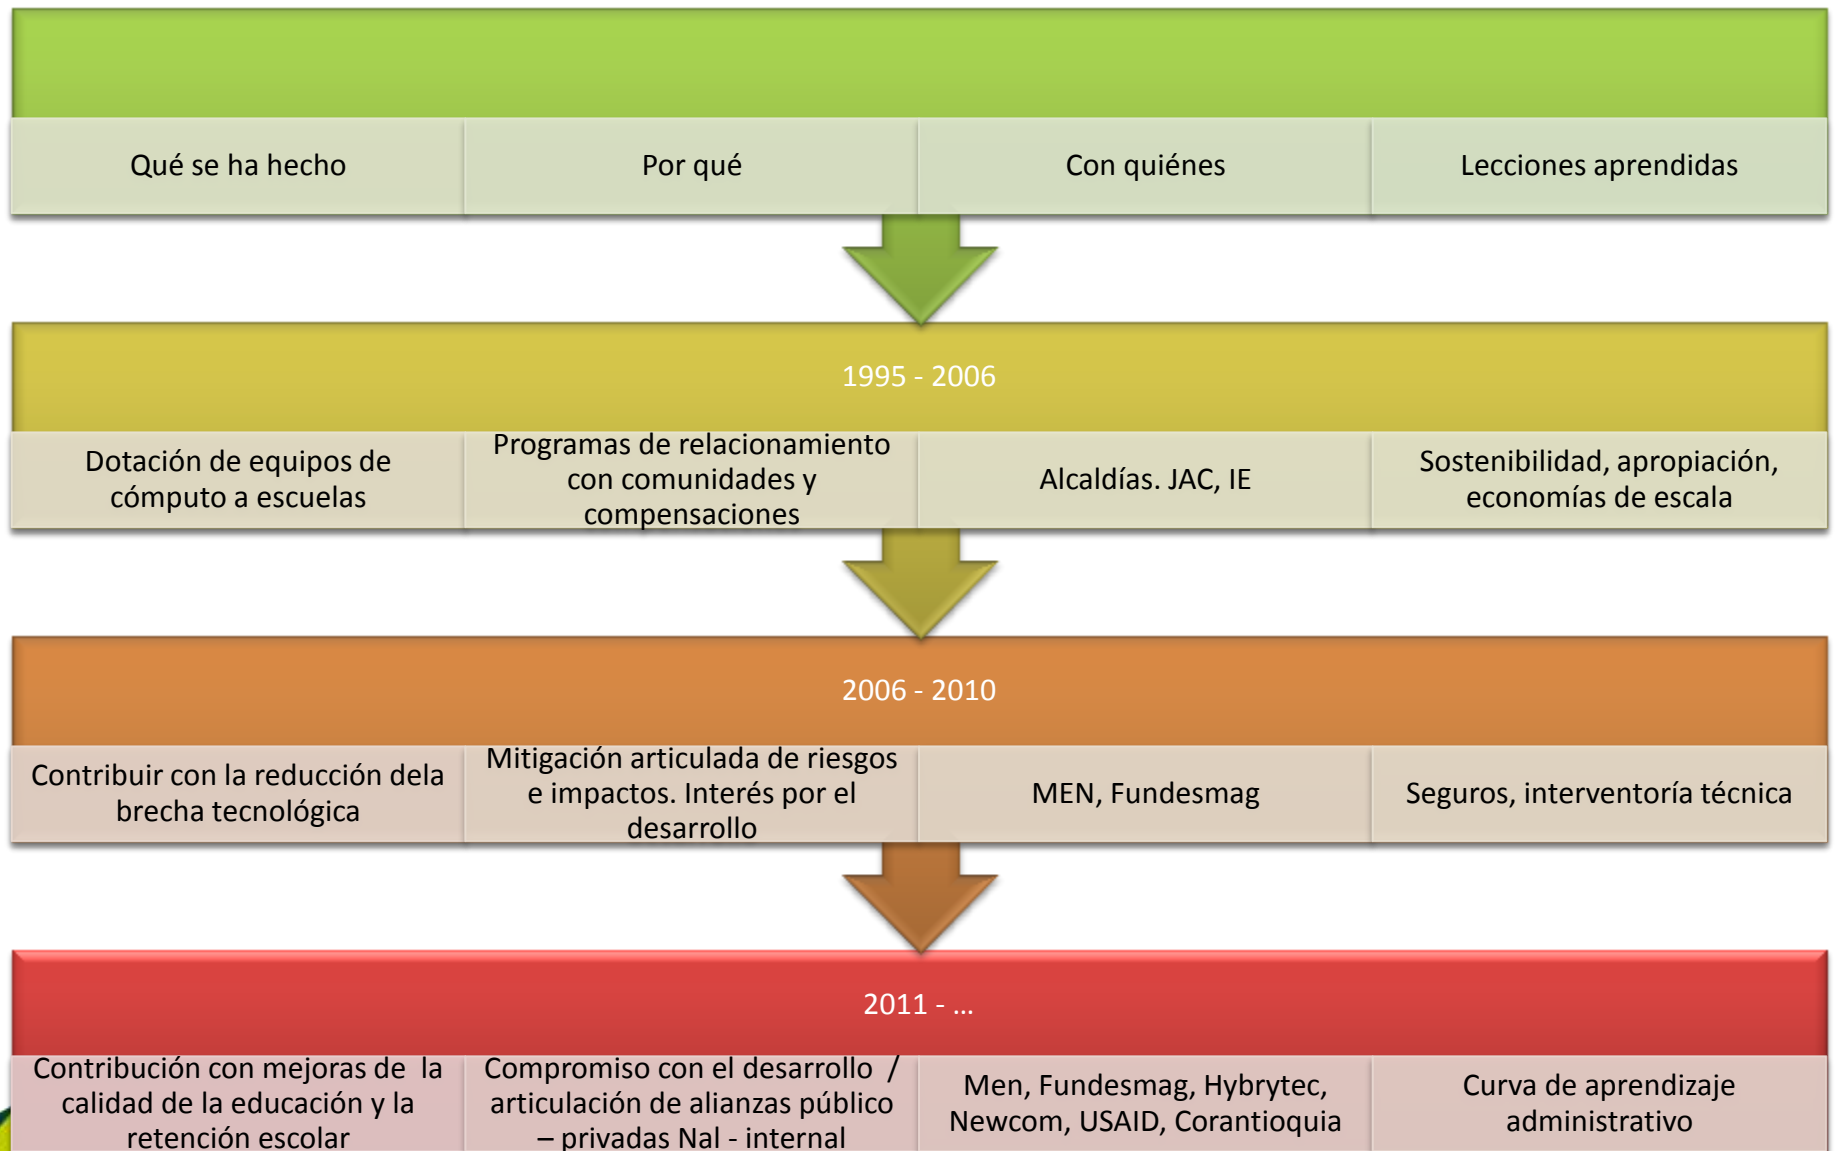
| Qué se ha hecho | Por qué | Con quiénes | Lecciones aprendidas |
|---|---|---|---|

1995 - 2006

| Dotación de equipos de cómputo a escuelas | Programas de relacionamiento con comunidades y compensaciones | Alcaldías. JAC, IE | Sostenibilidad, apropiación, economías de escala |
|---|---|---|---|

2006 - 2010

| Contribuir con la reducción dela brecha tecnológica | Mitigación articulada de riesgos e impactos. Interés por el desarrollo | MEN, Fundesmag | Seguros, interventoría técnica |
|---|---|---|---|

2011 - ...

| Contribución con mejoras de la calidad de la educación y la retención escolar | Compromiso con el desarrollo / articulación de alianzas público – privadas Nal - internal | Men, Fundesmag, Hybrytec, Newcom, USAID, Corantioquia | Curva de aprendizaje administrativo |
|---|---|---|---|